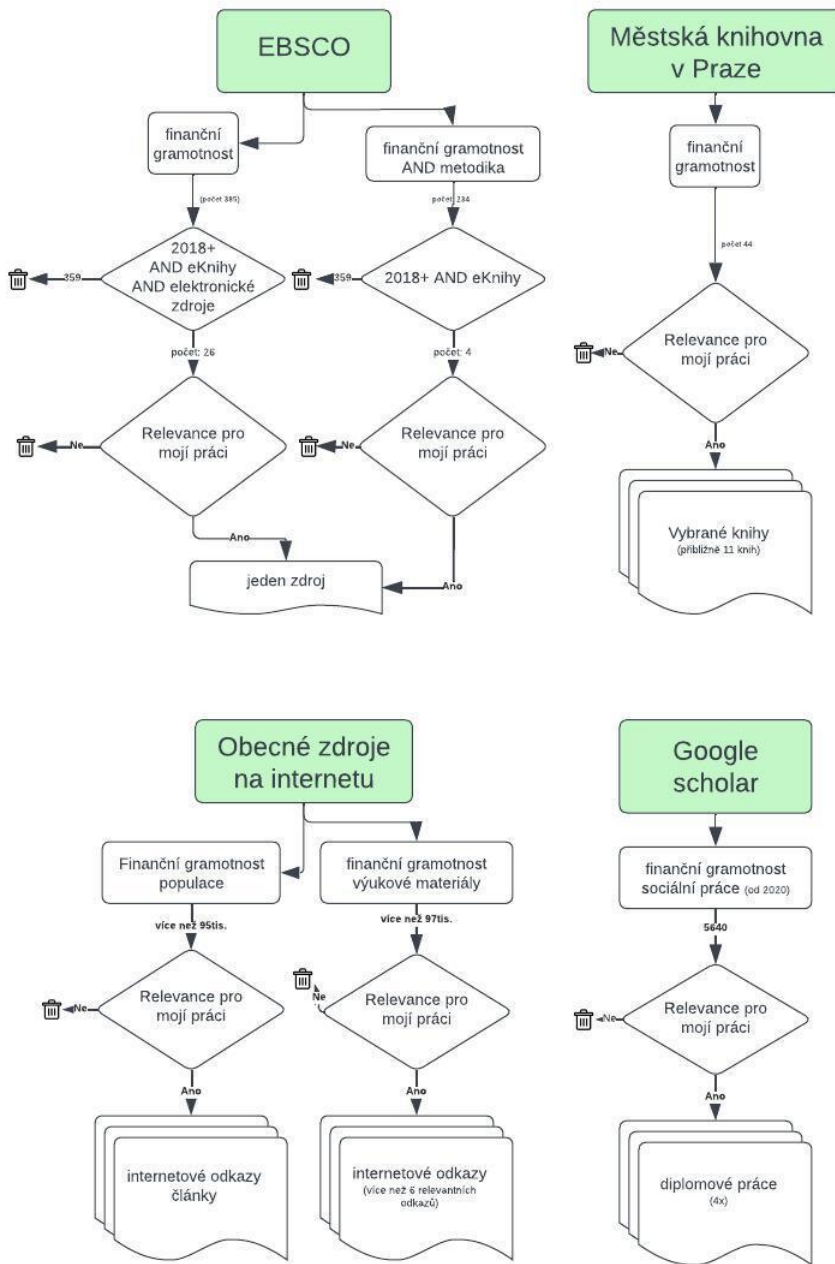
EBSCO

finanční gramotnost

(počet 385)

2018+ AND eKnihy AND elektronické zdroje

359

počet: 26

Relevance pro mojí práci

Ne

Ano

finanční gramotnost AND metodika

počet 234

2018+ AND eKnihy

359

počet: 4

Relevance pro mojí práci

Ne

Ano

jeden zdroj

Městská knihovna v Praze

finanční gramotnost

počet 44

Relevance pro mojí práci

Ne

Ano

Vybrané knihy (přibližně 11 knih)

Obecné zdroje na internetu

Finanční gramotnost populace

více než 95tis.

Relevance pro mojí práci

Ne

Ano

internetové odkazy články

finanční gramotnost výukové materiály

více než 97tis.

Relevance pro mojí práci

Ne

Ano

internetové odkazy (více než 6 relevantních odkazů)

Google scholar

finanční gramotnost sociální práce (od 2020)

5640

Relevance pro mojí práci

Ne

Ano

diplomové práce (4x)